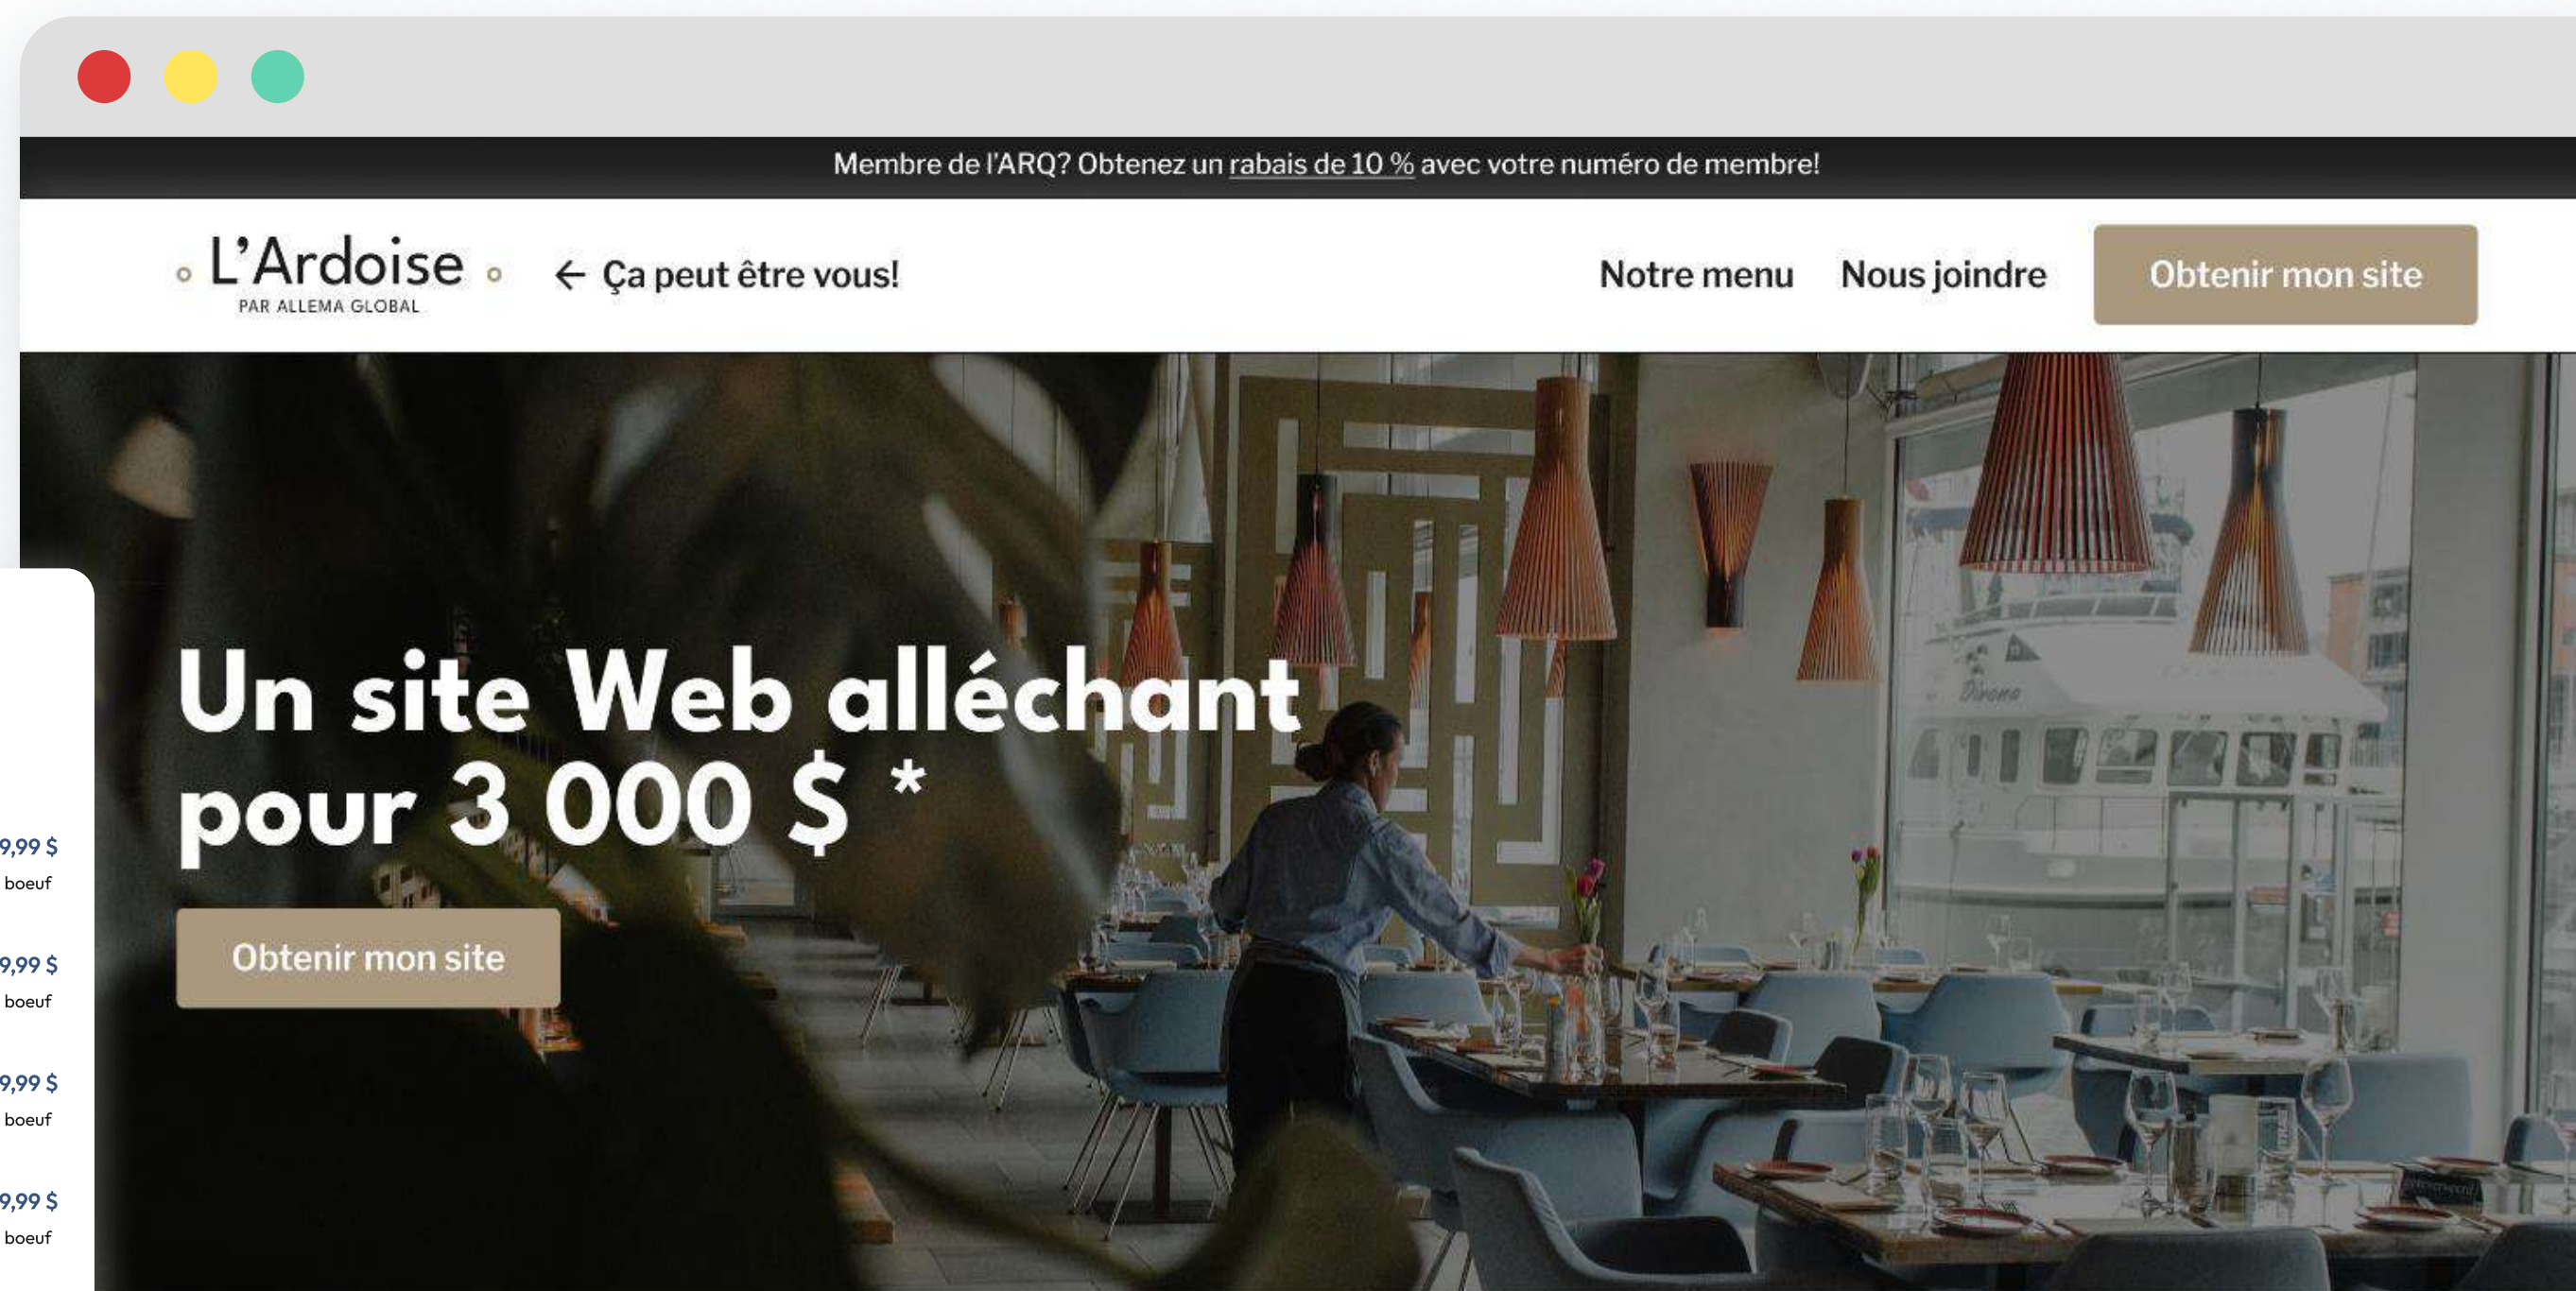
Membre de l'ARQ? Obtenez un rabais de 10 % avec votre numéro de membre!

L'Ardoise
PAR ALLEMA GLOBAL

← Ça peut être vous!

Notre menu Nous joindre Obtenir mon site

Un site Web alléchant pour 3 000 $ *

Obtenir mon site

9,99 $
boeuf

9,99 $
boeuf

9,99 $
boeuf

9,99 $
boeuf